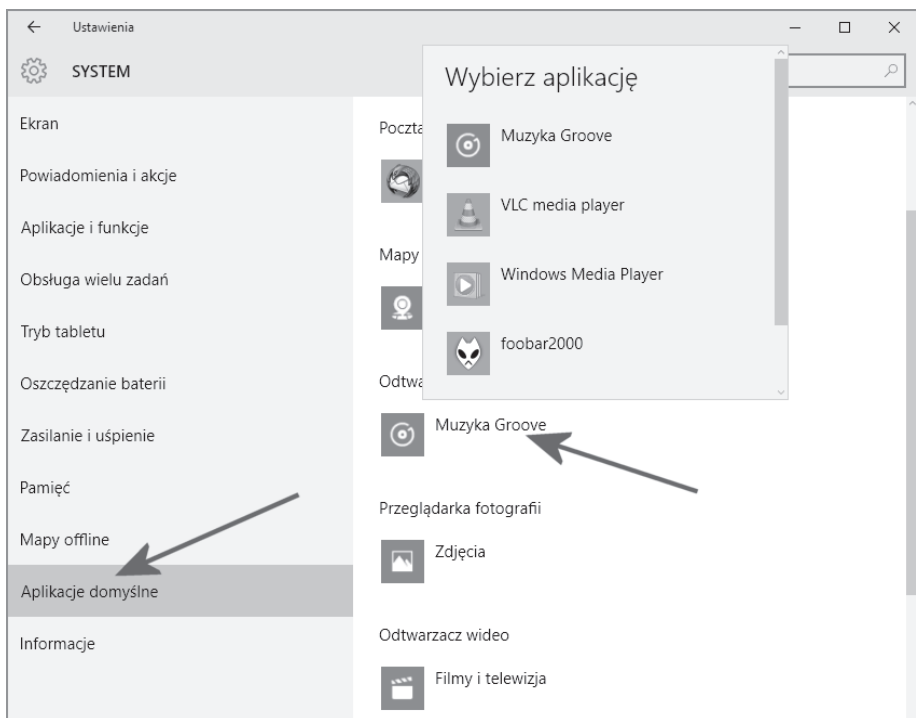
Ustawienia

SYSTEM

Ekran

Powiadomienia i akcje

Aplikacje i funkcje

Obsługa wielu zadań

Tryb tabletu

Oszczędzanie baterii

Zasilanie i uśpienie

Pamięć

Mapy offline

Aplikacje domyślne

Informacje

Poczta

Mapy

Odtwa

Muzyka Groove

Przeglądarka fotografii

Zdjęcia

Odtwarzacz wideo

Filmy i telewizja

Wybierz aplikację

Muzyka Groove

VLC media player

Windows Media Player

foobar2000